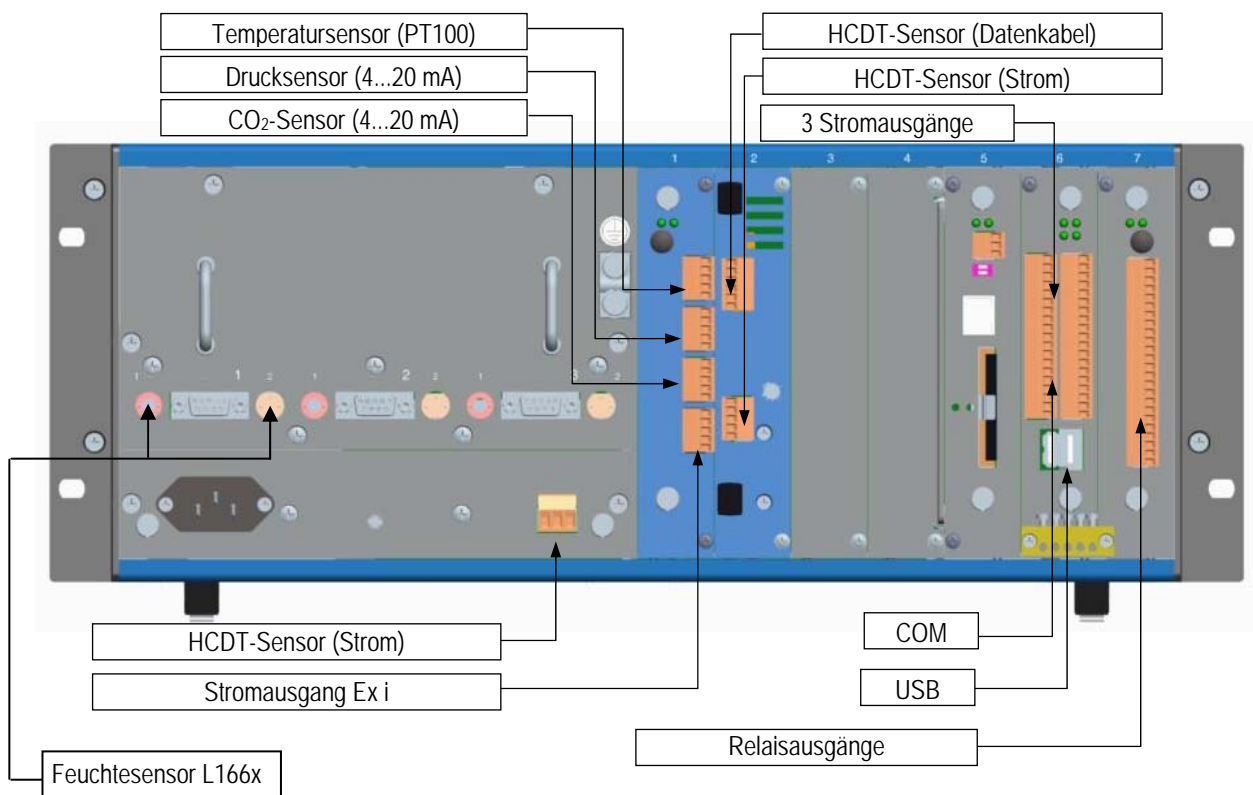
Temperatursensor (PT100)

Drucksensor (4...20 mA)

$CO_2$-Sensor (4...20 mA)

HCDT-Sensor (Datenkabel)

HCDT-Sensor (Strom)

3 Stromausgänge

1 2 3 4 5 6 7

1 2 1 2 1 2

1 2 3

HCDT-Sensor (Strom)

Stromausgang Ex i

COM

USB

Relaisausgänge

Feuchtesensor L166x